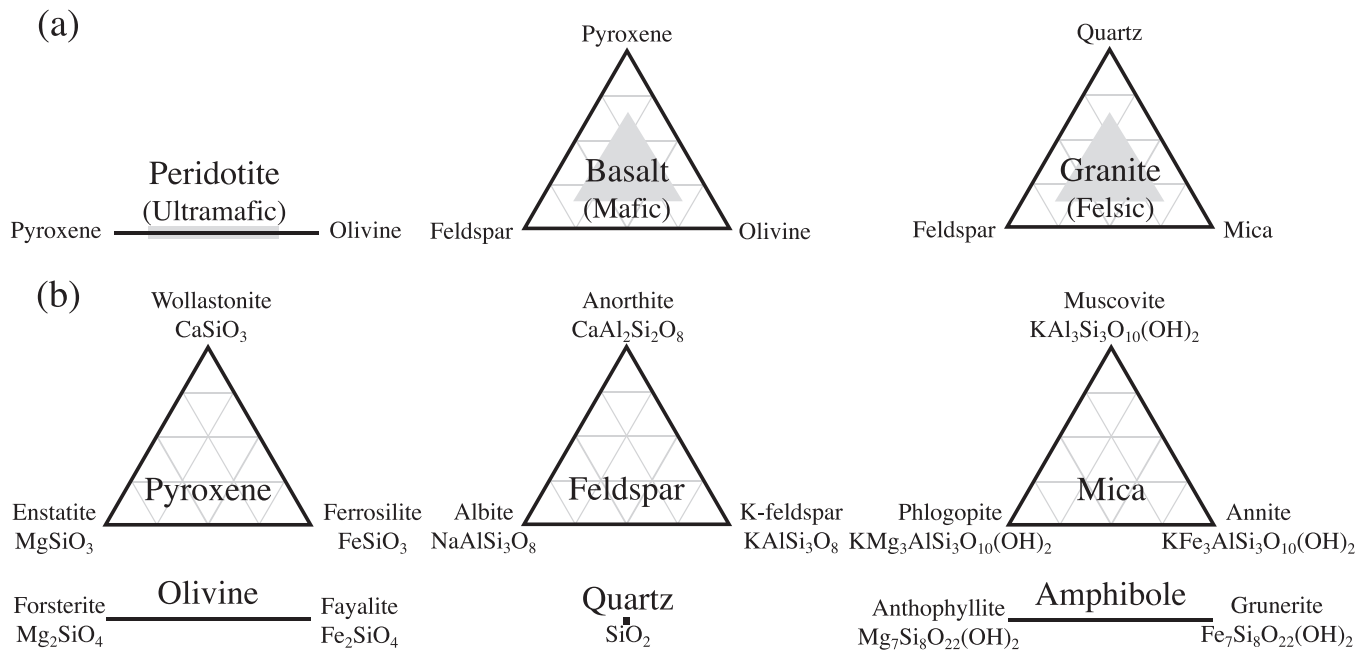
(a)

Peridotite
(Ultramafic)
Pyroxene Olivine

Pyroxene
Basalt
(Mafic)
Feldspar Olivine

Quartz
Granite
(Felsic)
Feldspar Mica

(b)

Wollastonite
$CaSiO_3$
Pyroxene
Enstatite
$MgSiO_3$
Ferrosilite
$FeSiO_3$

Anorthite
$CaAl_2Si_2O_8$
Feldspar
Albite
$NaAlSi_3O_8$
K-feldspar
$KAlSi_3O_8$

Muscovite
$KAl_3Si_3O_{10}(OH)_2$
Mica
Phlogopite
$KMg_3AlSi_3O_{10}(OH)_2$
Annite
$KFe_3AlSi_3O_{10}(OH)_2$

Forsterite
$Mg_2SiO_4$
Olivine
Fayalite
$Fe_2SiO_4$

Quartz
$SiO_2$

Anthophyllite
$Mg_7Si_8O_{22}(OH)_2$
Amphibole
Grunerite
$Fe_7Si_8O_{22}(OH)_2$